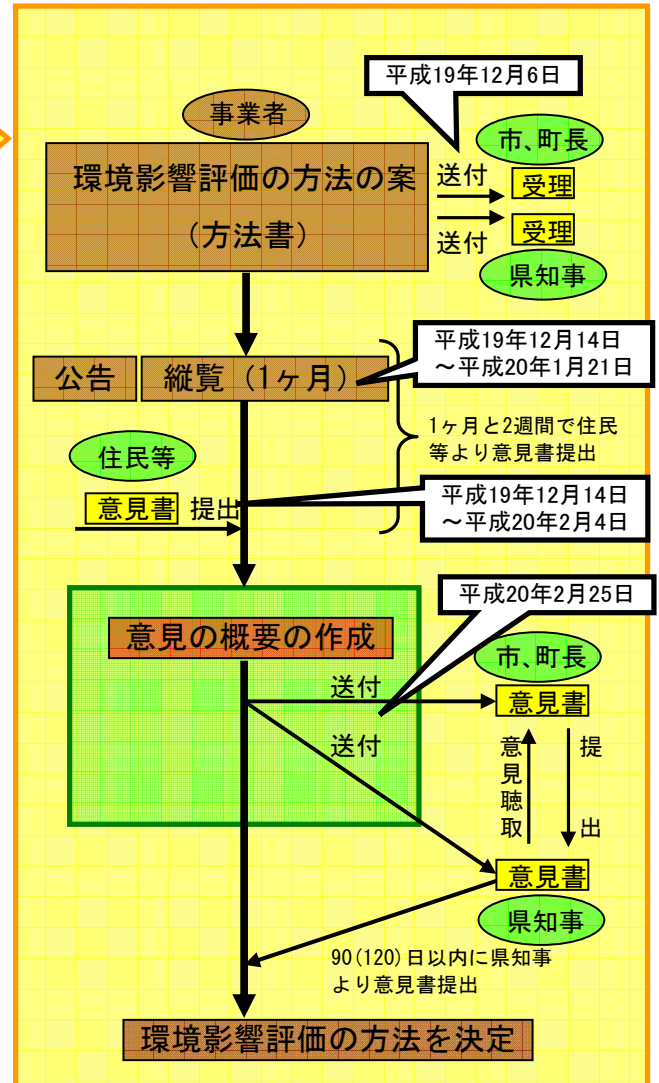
平成19年12月6日

事業者

市、町長

環境影響評価の方法の案

（方法書）

送付

受理

送付

受理

県知事

平成19年12月14日
～平成20年1月21日

公告

縦覧（1ヶ月）

1ヶ月と2週間で住民等より意見書提出

住民等

意見書 提出

平成19年12月14日
～平成20年2月4日

平成20年2月25日

意見の概要の作成

市、町長

送付

意見書

送付

意見聴取

提出

意見書

県知事

90(120)日以内に県知事より意見書提出

環境影響評価の方法を決定